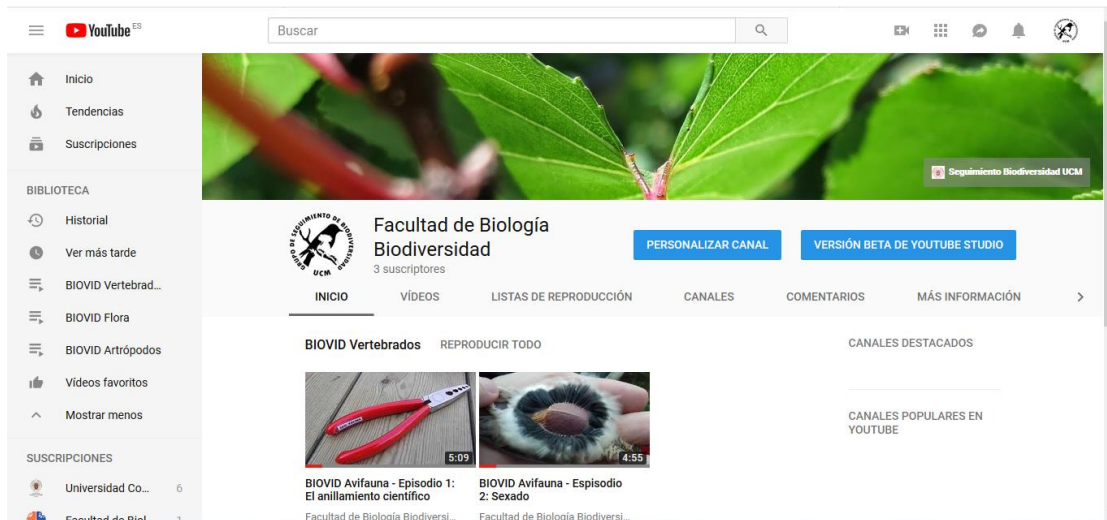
YouTube ES

Buscar

Inicio
Tendencias
Suscripciones

BIBLIOTECA
Historial
Ver más tarde
BIOVID Vertebrad...
BIOVID Flora
BIOVID Artrópodos
Vídeos favoritos
Mostrar menos

SUSCRIPCIONES
Universidad Co... 6
Facultad de Biol... 1

Seguimiento Biodiversidad UCM

GRUPO DE SEGUIMIENTO DE BIODIVERSIDAD UCM

Facultad de Biología Biodiversidad
3 suscriptores

PERSONALIZAR CANAL
VERSIÓN BETA DE YOUTUBE STUDIO

INICIO
VÍDEOS
LISTAS DE REPRODUCCIÓN
CANALES
COMENTARIOS
MÁS INFORMACIÓN

BIOVID Vertebrados
REPRODUCIR TODO

5:09
BIOVID Avifauna - Episodio 1: El anillamiento científico
Facultad de Biología Biodiversi...

4:55
BIOVID Avifauna - Episodio 2: Sexado
Facultad de Biología Biodiversi...

CANALES DESTACADOS

CANALES POPULARES EN YOUTUBE